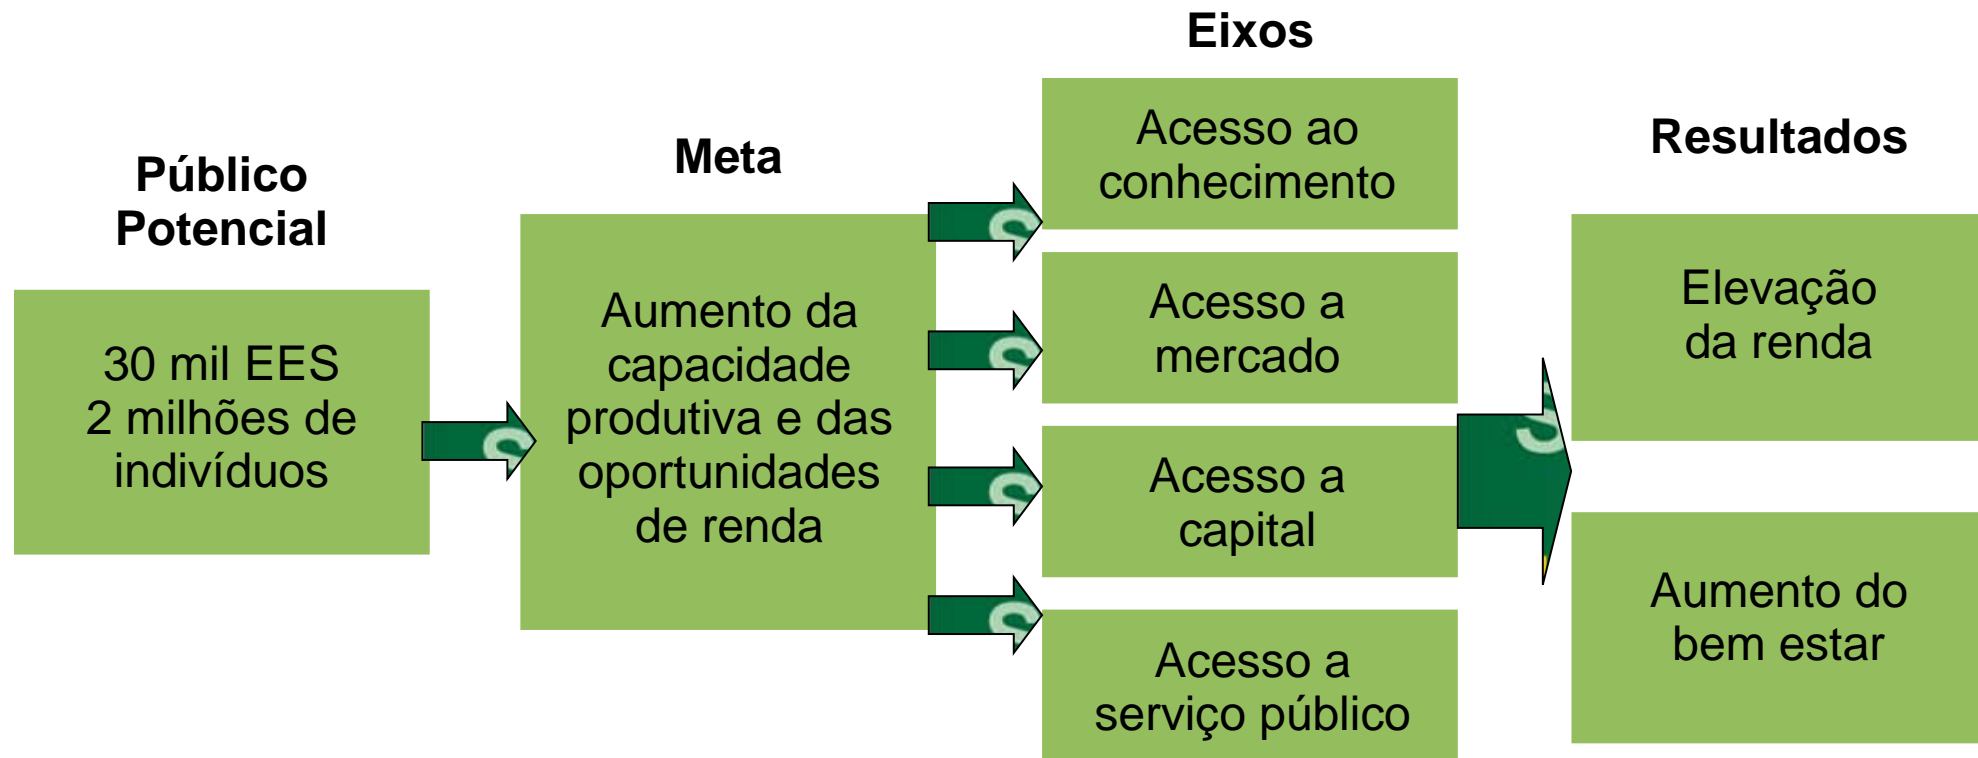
Público Potencial

30 mil EES
2 milhões de indivíduos

Meta

Aumento da capacidade produtiva e das oportunidades de renda

Eixos

Acesso ao conhecimento

Acesso a mercado

Acesso a capital

Acesso a serviço público

Resultados

Elevação da renda

Aumento do bem estar